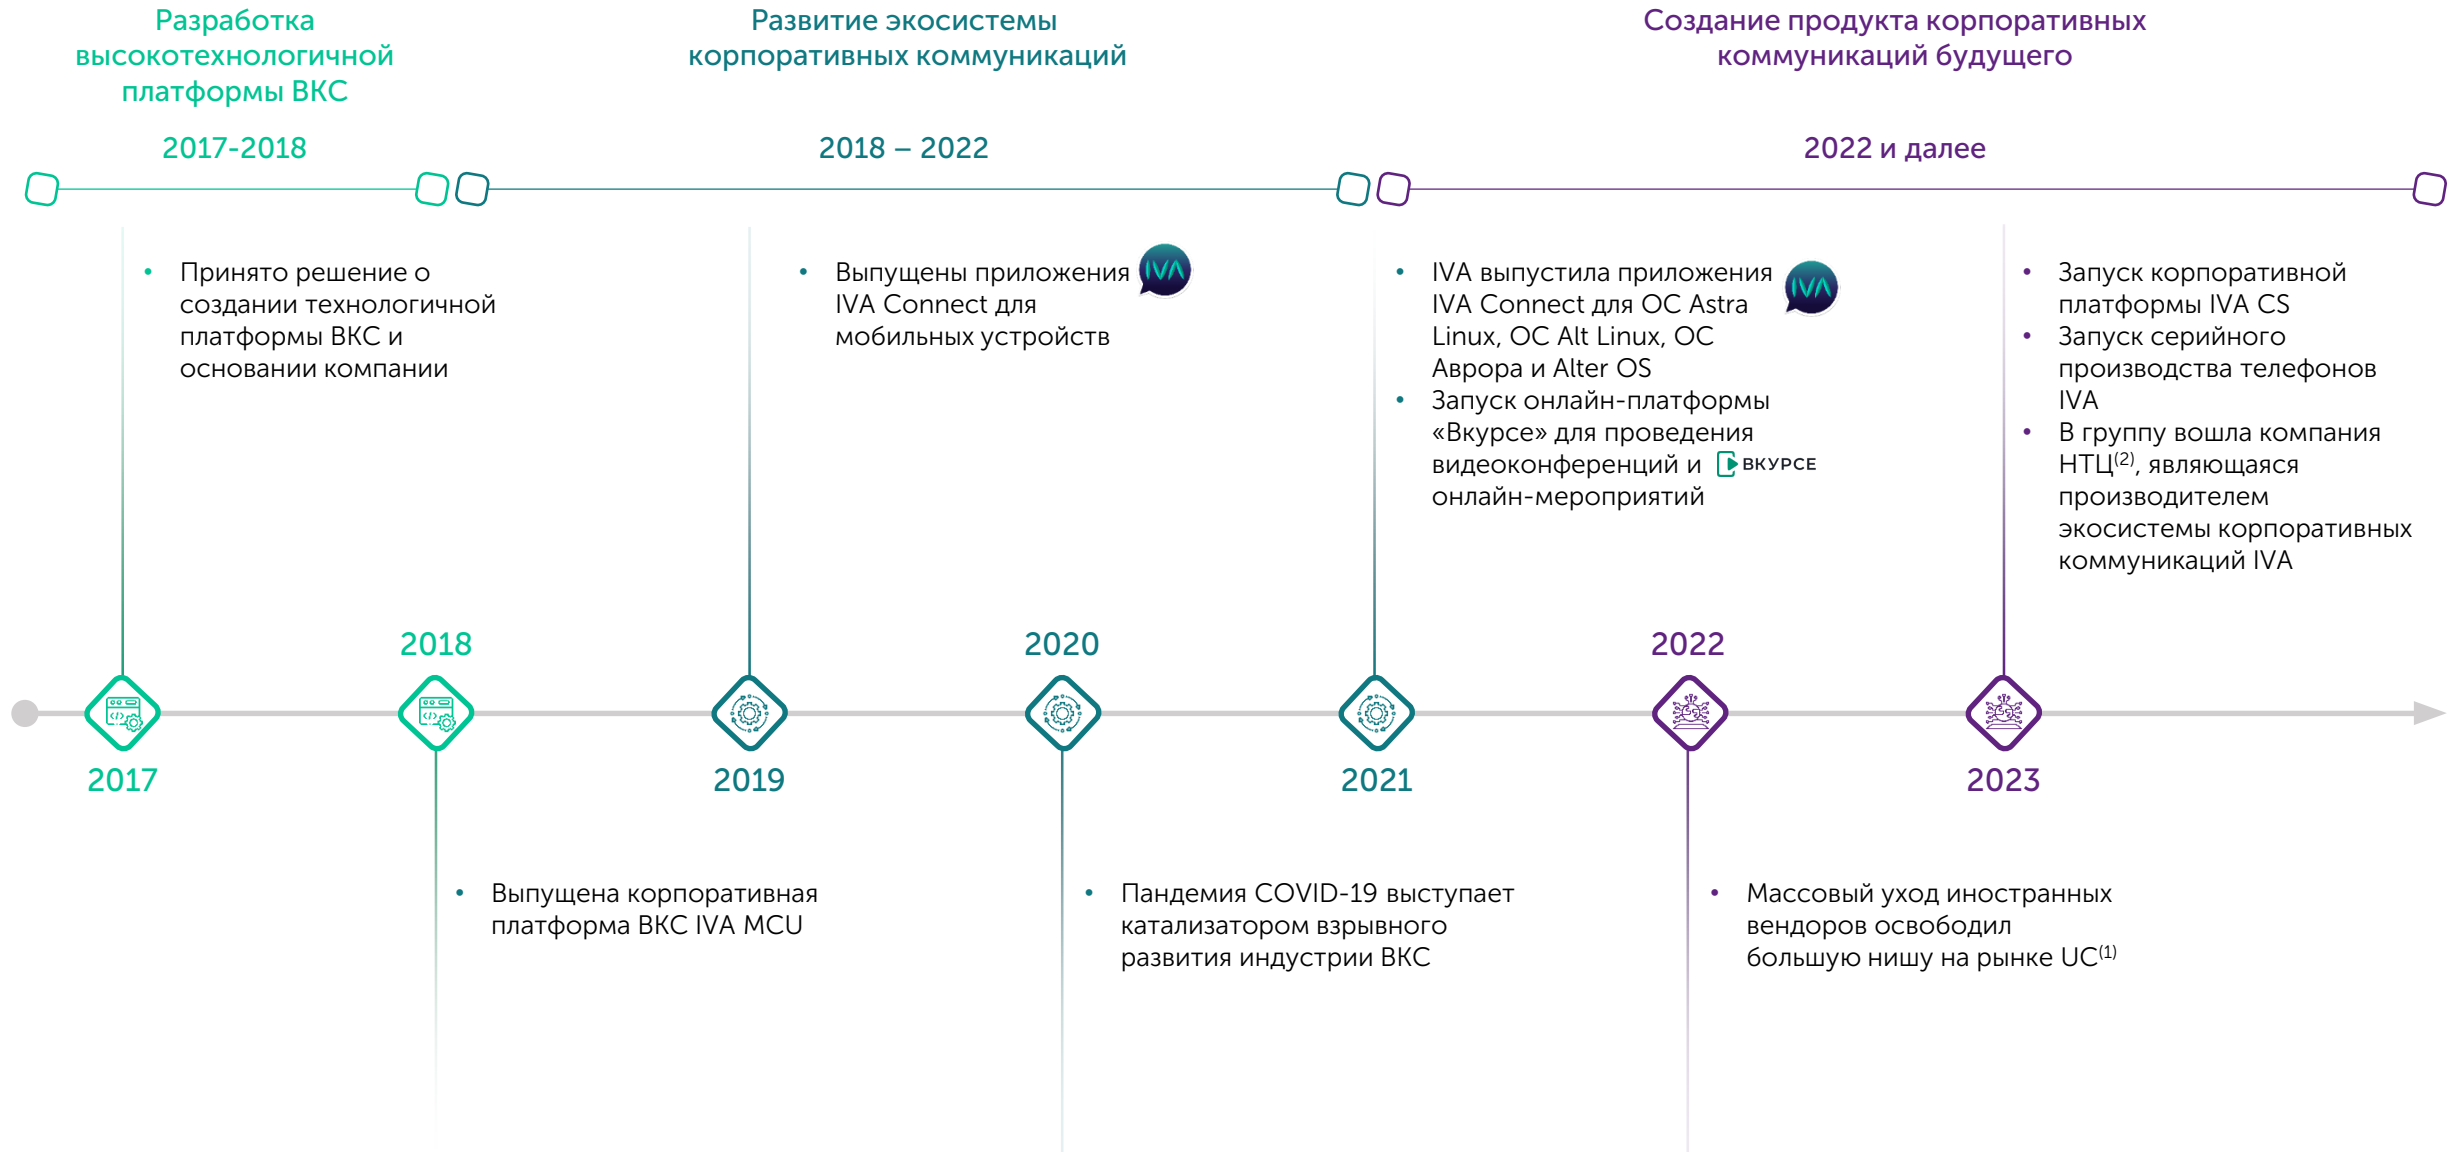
Разработка высокотехнологичной платформы ВКС

2017-2018

Развитие экосистемы корпоративных коммуникаций

2018 – 2022

Создание продукта корпоративных коммуникаций будущего

2022 и далее

• Принято решение о создании технологичной платформы ВКС и основании компании

• Выпущены приложения IVA Connect для мобильных устройств

IVA

• IVA выпустила приложения IVA Connect для ОС Astra Linux, ОС Alt Linux, ОС Аврора и Alter OS
• Запуск онлайн-платформы «Вкурсе» для проведения видеоконференций и онлайн-мероприятий

IVA

ВКУРСЕ

• Запуск корпоративной платформы IVA CS
• Запуск серийного производства телефонов IVA
• В группу вошла компания НТЦ$^{(2)}$, являющаяся производителем экосистемы корпоративных коммуникаций IVA

2018

2020

2022

2017

2019

2021

2023

• Выпущена корпоративная платформа ВКС IVA MCU

• Пандемия COVID-19 выступает катализатором взрывного развития индустрии ВКС

• Массовый уход иностранных вендоров освободил большую нишу на рынке UC$^{(1)}$